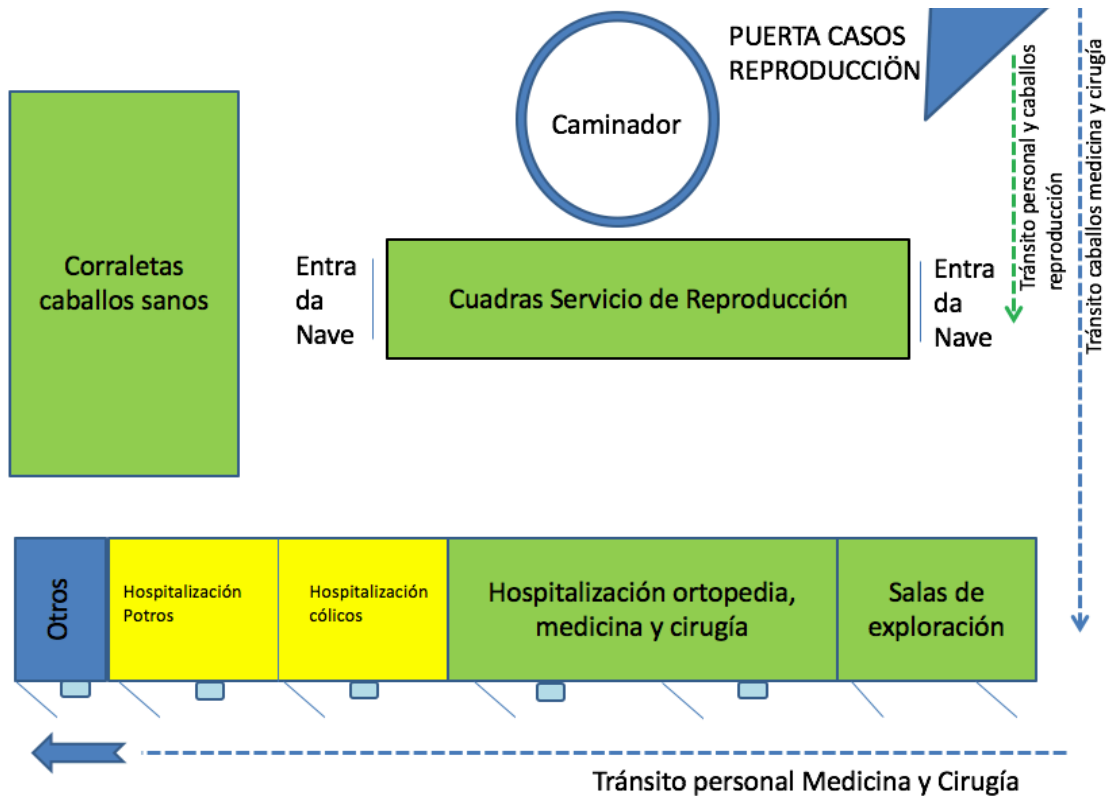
Caminador

PUERTA CASOS REPRODUCCIÖN

Tránsito personal y caballos reproducción

Tránsito caballos medicina y cirugía

Corraletas caballos sanos

Entra da Nave

Cuadras Servicio de Reproducción

Entra da Nave

Otros

Hospitalización Potros

Hospitalización cólicos

Hospitalización ortopedia, medicina y cirugía

Salas de exploración

Tránsito personal Medicina y Cirugía